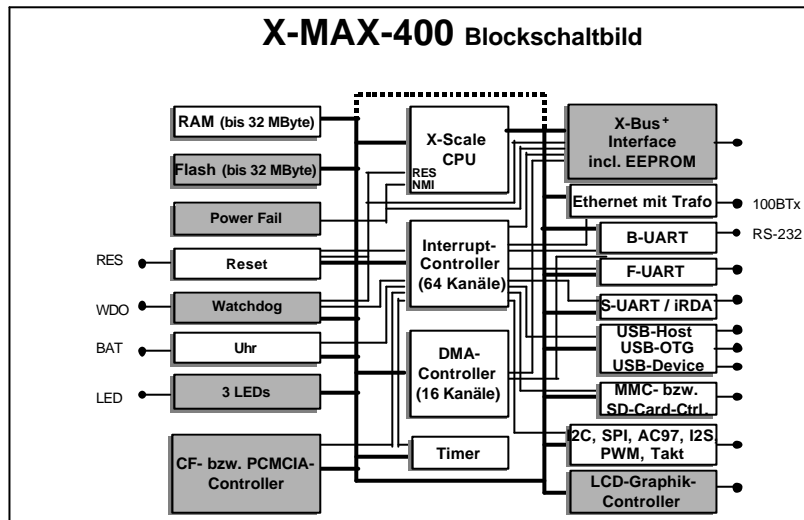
X-MAX-400 Blockschaltbild

RAM (bis 32 MByte)

Flash (bis 32 MByte)

Power Fail

RES

Reset

WDO

Watchdog

BAT

Uhr

LED

3 LEDs

CF- bzw. PCMCIA-Controller

X-Scale CPU

RES
NMI

Interrupt-Controller (64 Kanäle)

DMA-Controller (16 Kanäle)

Timer

X-Bus⁺ Interface incl. EEPROM

Ethernet mit Trafo

100BTx

B-UART

RS-232

F-UART

S-UART / iRDA

USB-Host
USB-OTG
USB-Device

MMC- bzw. SD-Card-Ctrl.

I2C, SPI, AC97, I2S
PWM, Takt

LCD-Graphik-Controller